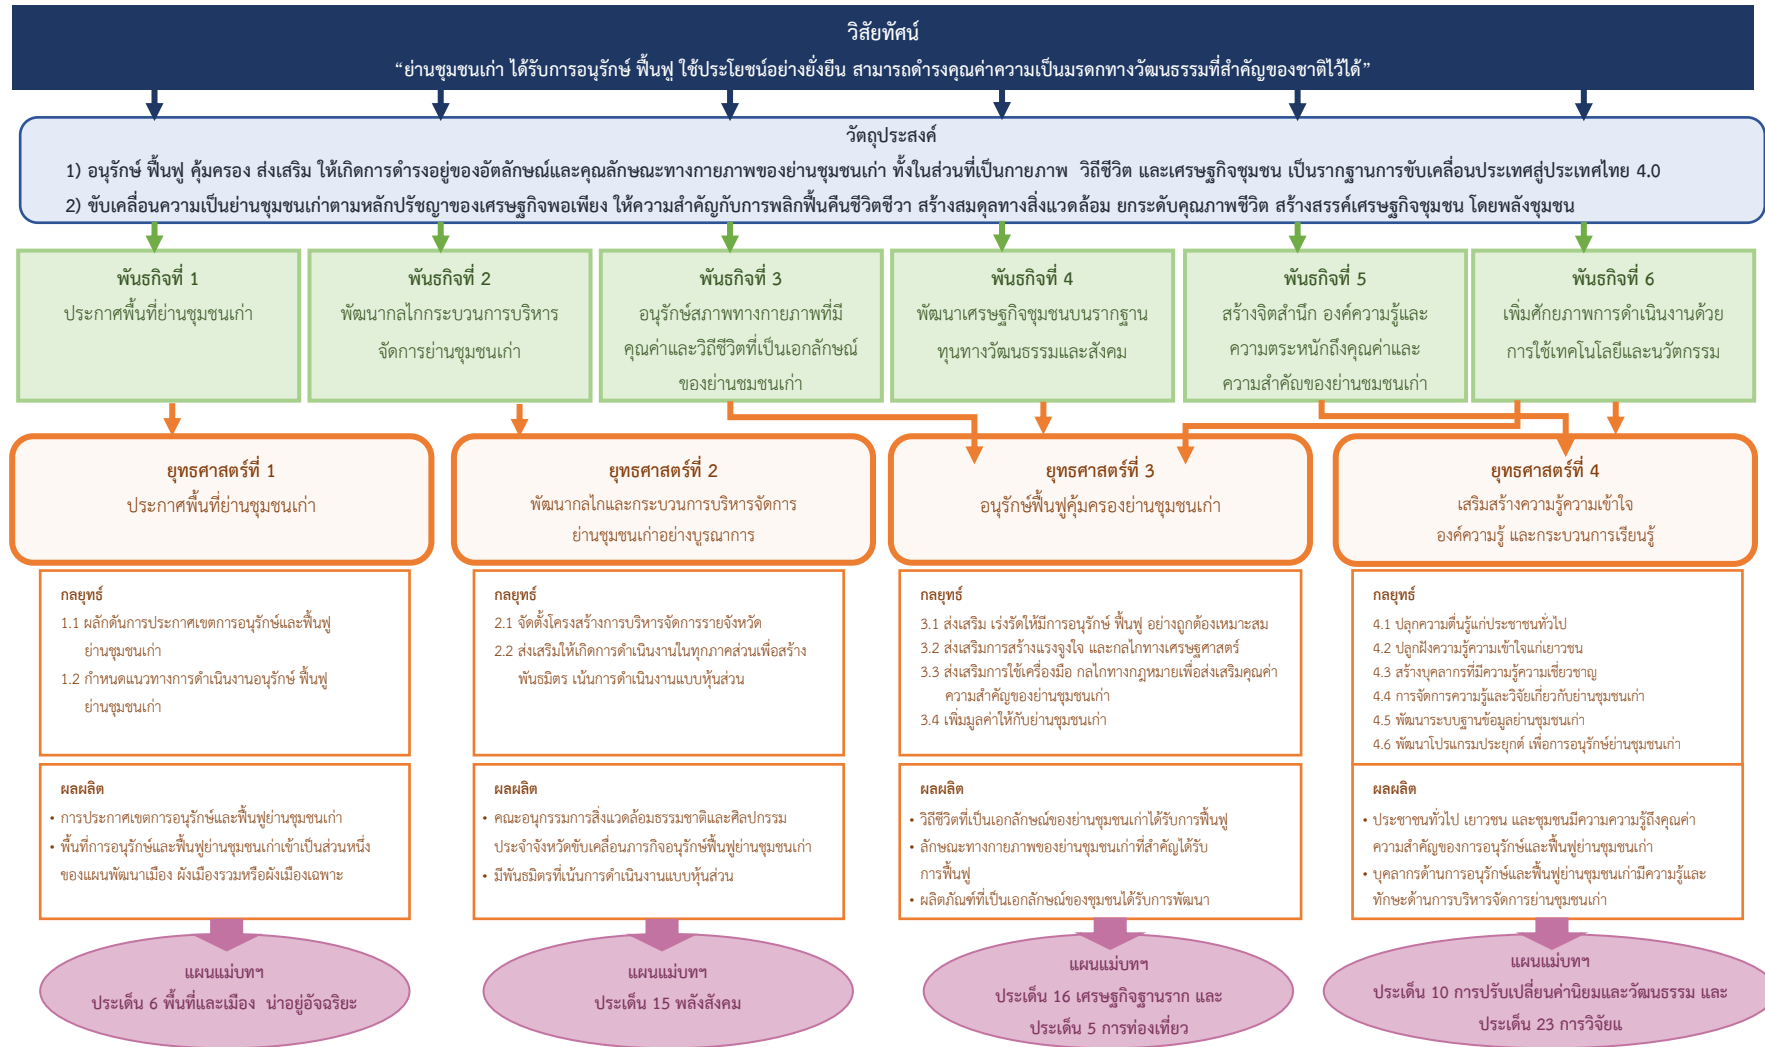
วิสัยทัศน์
“ย่านชุมชนเก่า ได้รับการอนุรักษ์ ฟื้นฟู ใช้ประโยชน์อย่างยั่งยืน สามารถดำรงคุณค่าความเป็นมรดกทางวัฒนธรรมที่สำคัญของชาติไว้ได้”

วัตถุประสงค์
1) อนุรักษ์ ฟื้นฟู คุ้มครอง ส่งเสริม ให้เกิดการดำรงอยู่ของอัตลักษณ์และคุณลักษณะทางกายภาพของย่านชุมชนเก่า ทั้งในส่วนที่เป็นกายภาพ วิถีชีวิต และเศรษฐกิจชุมชน เป็นรากฐานการขับเคลื่อนประเทศสู่ประเทศไทย 4.0
2) ขับเคลื่อนความเป็นย่านชุมชนเก่าตามหลักปรัชญาของเศรษฐกิจพอเพียง ให้ความสำคัญกับการพลิกฟื้นคืนชีวิตชีวา สร้างสมดุลทางสิ่งแวดล้อม ยกระดับคุณภาพชีวิต สร้างสรรค์เศรษฐกิจชุมชน โดยพลังชุมชน

พันธกิจที่ 1
ประกาศพื้นที่ย่านชุมชนเก่า

พันธกิจที่ 2
พัฒนากลไกกระบวนการบริหารจัดการย่านชุมชนเก่า

พันธกิจที่ 3
อนุรักษ์สภาพทางกายภาพที่มีคุณค่าและวิถีชีวิตที่เป็นเอกลักษณ์ของย่านชมชนเก่า

พันธกิจที่ 4
พัฒนาเศรษฐกิจชุมชนบนรากฐานทุนทางวัฒนธรรมและสังคม

พันธกิจที่ 5
สร้างจิตสำนึก องค์ความรู้และความตระหนักถึงคุณค่าและความสำคัญของย่านชมชนเก่า

พันธกิจที่ 6
เพิ่มศักยภาพการดำเนินงานด้วยการใช้เทคโนโลยีและนวัตกรรม

ยุทธศาสตร์ที่ 1
ประกาศพื้นที่ย่านชุมชนเก่า

ยุทธศาสตร์ที่ 2
พัฒนากลไกและกระบวนการบริหารจัดการย่านชุมชนเก่าอย่างบูรณาการ

ยุทธศาสตร์ที่ 3
อนุรักษ์ฟื้นฟูคุ้มครองย่านชุมชนเก่า

ยุทธศาสตร์ที่ 4
เสริมสร้างความรู้ความเข้าใจองค์ความรู้ และกระบวนการเรียนรู้

กลยุทธ์
1.1 ผลักดันการประกาศเขตการอนุรักษ์และฟื้นฟูย่านชุมชนเก่า
1.2 กำหนดแนวทางการดำเนินงานอนุรักษ์ ฟื้นฟูย่านชุมชนเก่า

กลยุทธ์
2.1 จัดตั้งโครงสร้างการบริหารจัดการรายจังหวัด
2.2 ส่งเสริมให้เกิดการดำเนินงานในทุกภาคส่วนเพื่อสร้างพันธมิตร เน้นการดำเนินงานแบบหุ้นส่วน

กลยุทธ์
3.1 ส่งเสริม เร่งรัดให้มีการอนุรักษ์ ฟื้นฟู อย่างถูกต้องเหมาะสม
3.2 ส่งเสริมการสร้างแรงจูงใจ และกลไกทางเศรษฐศาสตร์
3.3 ส่งเสริมการใช้เครื่องมือ กลไกทางกฎหมายเพื่อส่งเสริมคุณค่าความสำคัญของย่านชุมชนเก่า
3.4 เพิ่มมูลค่าให้กับย่านชุมชนเก่า

กลยุทธ์
4.1 ปลุกความตื่นรู้แก่ประชาชนทั่วไป
4.2 ปลูกฝังความรู้ความเข้าใจแก่เยาวชน
4.3 สร้างบุคลากรที่มีความรู้ความเชี่ยวชาญ
4.4 การจัดการความรู้และวิจัยเกี่ยวกับย่านชุมชนเก่า
4.5 พัฒนาระบบฐานข้อมูลย่านชุมชนเก่า
4.6 พัฒนาโปรแกรมประยุกต์ เพื่อการอนุรักษ์ย่านชุมชนเก่า

ผลผลิต
• การประกาศเขตการอนุรักษ์และฟื้นฟูย่านชุมชนเก่า
• พื้นที่การอนุรักษ์และฟื้นฟูย่านชุมชนเก่าเข้าเป็นส่วนหนึ่งของแผนพัฒนาเมือง ผังเมืองรวมหรือผังเมืองเฉพาะ

ผลผลิต
• คณะอนุกรรมการสิ่งแวดล้อมธรรมชาติและศิลปกรรมประจำจังหวัดขับเคลื่อนภารกิจอนุรักษ์ฟื้นฟูย่านชุมชนเก่า
• มีพันธมิตรที่เน้นการดำเนินงานแบบหุ้นส่วน

ผลผลิต
• วิถีชีวิตที่เป็นเอกลักษณ์ของย่านชุมชนเก่าได้รับการฟื้นฟู
• ลักษณะทางกายภาพของย่านชุมชนเก่าที่สำคัญได้รับการฟื้นฟู
• ผลิตภัณฑ์ที่เป็นเอกลักษณ์ของชุมชนได้รับการพัฒนา

ผลผลิต
• ประชาชนทั่วไป เยาวชน และชุมชนมีความความรู้ถึงคุณค่าความสำคัญของการอนุรักษ์และฟื้นฟูย่านชุมชนเก่า
• บุคลากรด้านการอนุรักษ์และฟื้นฟูย่านชุมชนเก่ามีความรู้และทักษะด้านการบริหารจัดการย่านชุมชนเก่า

แผนแม่บทฯ
ประเด็น 6 พื้นที่และเมือง น่าอยู่อัจฉริยะ

แผนแม่บทฯ
ประเด็น 15 พลังสังคม

แผนแม่บทฯ
ประเด็น 16 เศรษฐกิจฐานราก และ
ประเด็น 5 การท่องเที่ยว

แผนแม่บทฯ
ประเด็น 10 การปรับเปลี่ยนค่านิยมและวัฒนธรรม และ
ประเด็น 23 การวิจัยแ